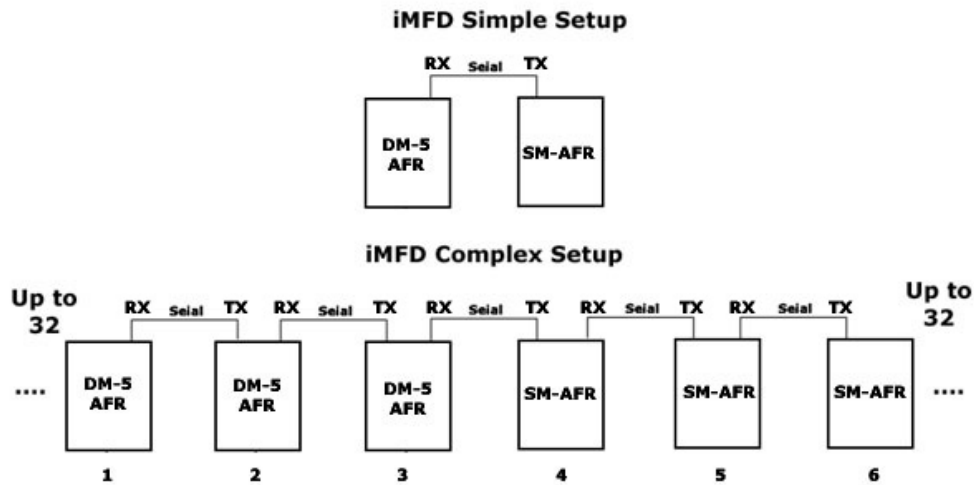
iMFD Simple Setup

RX Seial TX

DM-5 AFR

SM-AFR

iMFD Complex Setup

Up to 32

RX Seial TX RX Seial TX RX Seial TX RX Seial TX RX Seial TX

Up to 32

....

DM-5 AFR

DM-5 AFR

DM-5 AFR

SM-AFR

SM-AFR

SM-AFR

....

1 2 3 4 5 6